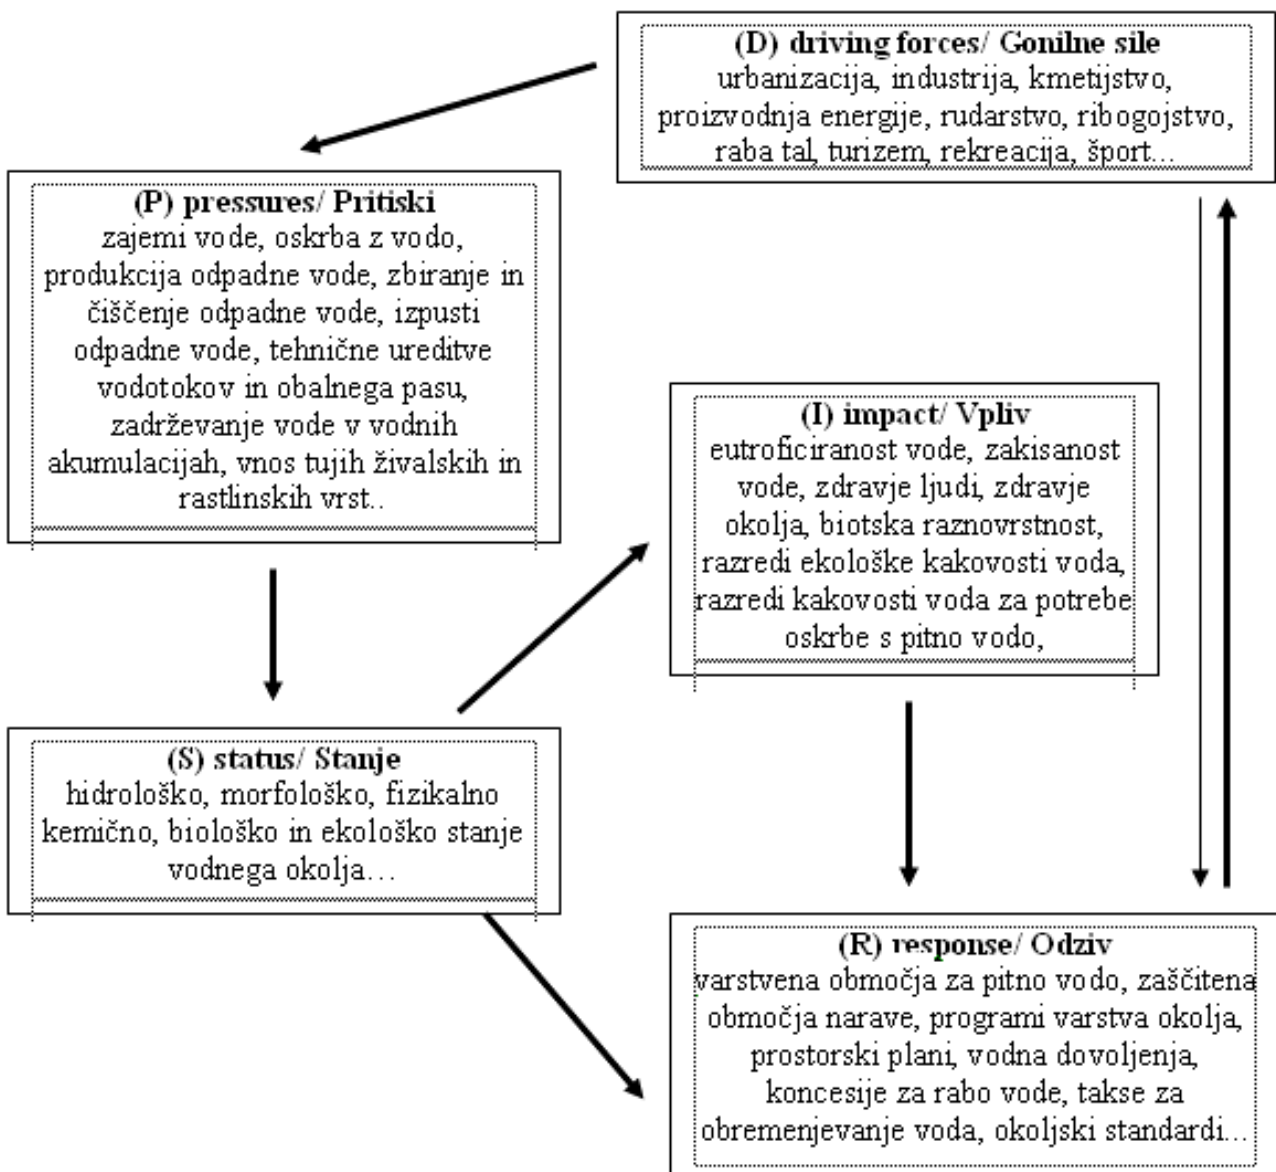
(D) driving forces/ Gonilne sile
urbanizacija, industrija, kmetijstvo, proizvodnja energije, rudarstvo, ribogojstvo, raba tal, turizem, rekreacija, šport...

(P) pressures/ Pritiski
zajemi vode, oskrba z vodo, produkcija odpadne vode, zbiranje in čiščenje odpadne vode, izpusti odpadne vode, tehnične ureditve vodotokov in obalnega pasu, zadrževanje vode v vodnih akumulacijah, vnos tujih živalskih in rastlinskih vrst..

(I) impact/ Vpliv
eutroficiranost vode, zakisanost vode, zdravje ljudi, zdravje okolja, biotska raznovrstnost, razredi ekološke kakovosti voda, razredi kakovosti voda za potrebe oskrbe s pitno vodo,

(S) status/ Stanje
hidrološko, morfološko, fizikalno kemično, biološko in ekološko stanje vodnega okolja...

(R) response/ Odziv
varstvena območja za pitno vodo, zaščitena območja narave, programi varstva okolja, prostorski plani, vodna dovoljenja, koncesije za rabo vode, takse za obremenjevanje voda, okoljski standardi...